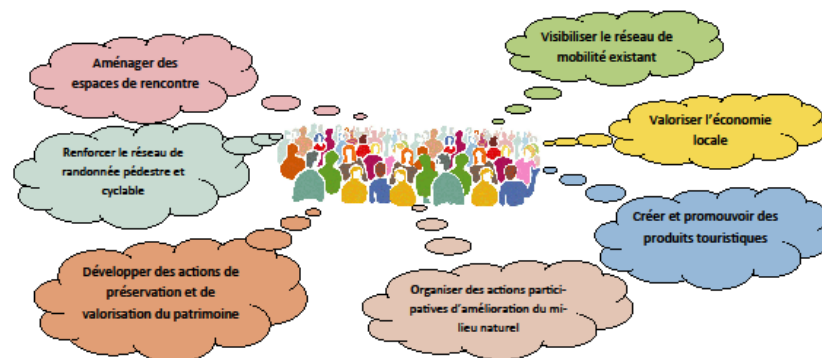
Aménager des espaces de rencontre

Visibiliser le réseau de mobilité existant

Renforcer le réseau de randonnée pédestre et cyclable

Valoriser l'économie locale

Créer et promouvoir des produits touristiques

Développer des actions de préservation et de valorisation du patrimoine

Organiser des actions participatives d'amélioration du milieu naturel